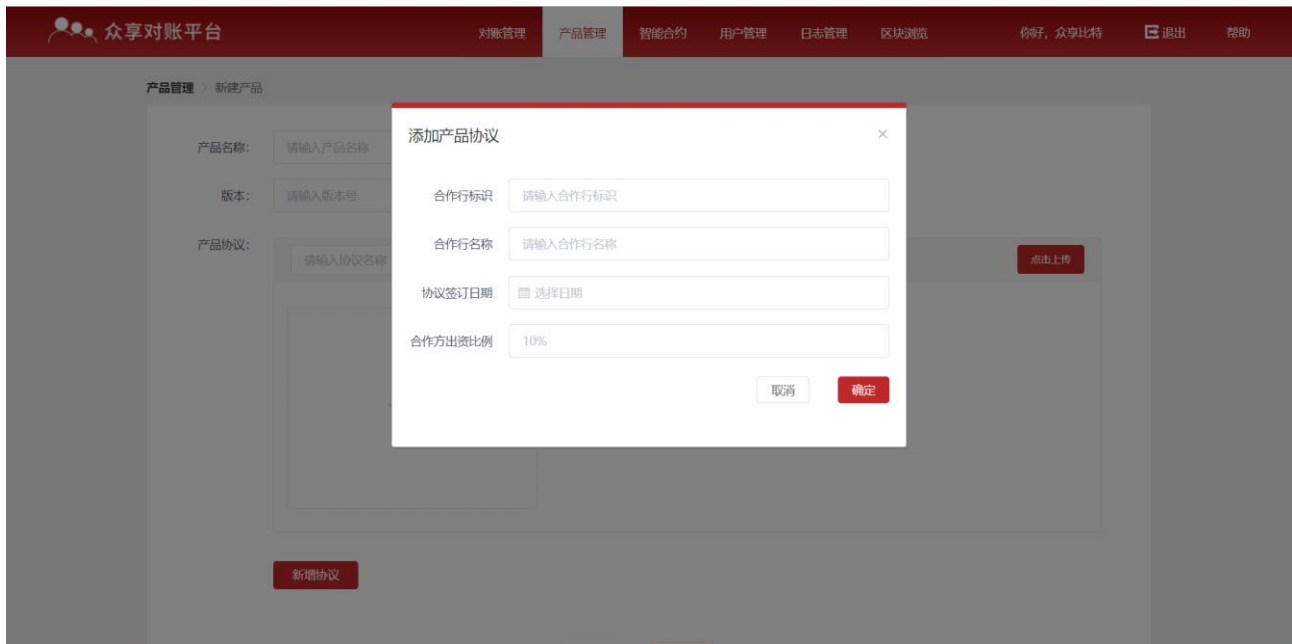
众享对账平台

对账管理 产品管理 智能合约 用户管理 日志管理 区块浏览 你好，众享比特 退出 帮助

产品管理 > 新建产品

产品名称: 请输入产品名称

版本: 请输入版本号

产品协议: 请输入协议名称

点击上传

添加产品协议 ×

合作行标识 请输入合作行标识

合作行名称 请输入合作行名称

协议签订日期 选择日期

合作方出资比例 10%

取消 确定

新增协议